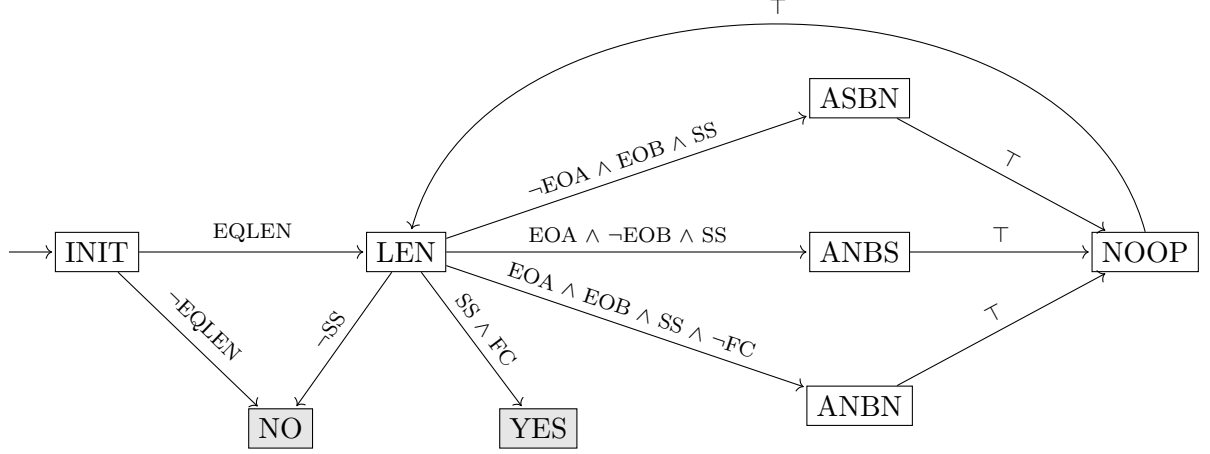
$\top$

ASBN

$\top$

$\neg$EOA $\wedge$ EOB $\wedge$ SS

INIT

EQLEN

LEN

EOA $\wedge$ $\neg$EOB $\wedge$ SS

ANBS

$\top$

NOOP

$\neg$EQLEN

$\neg$SS

SS $\wedge$ FC

EOA $\wedge$ EOB $\wedge$ SS $\wedge$ $\neg$FC

$\top$

NO

YES

ANBN